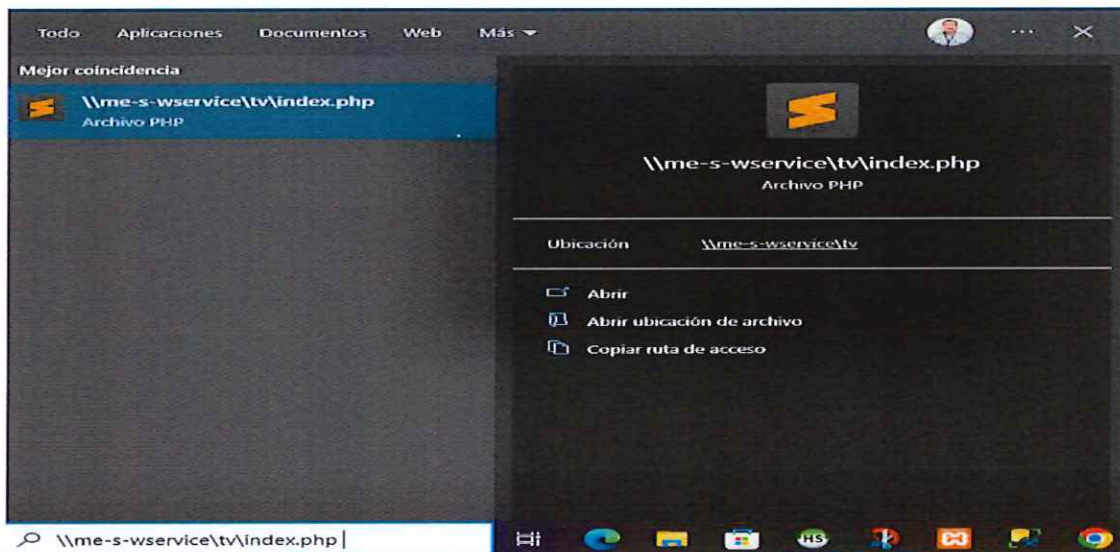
Todo Aplicaciones Documentos Web Más ▾ ··· ✕

Mejor coincidencia

\\me-s-wservice\tv\index.php
Archivo PHP

\\me-s-wservice\tv\index.php
Archivo PHP

Ubicación \\me-s-wservice\tv

Abrir

Abrir ubicación de archivo

Copiar ruta de acceso

\\me-s-wservice\tv\index.php